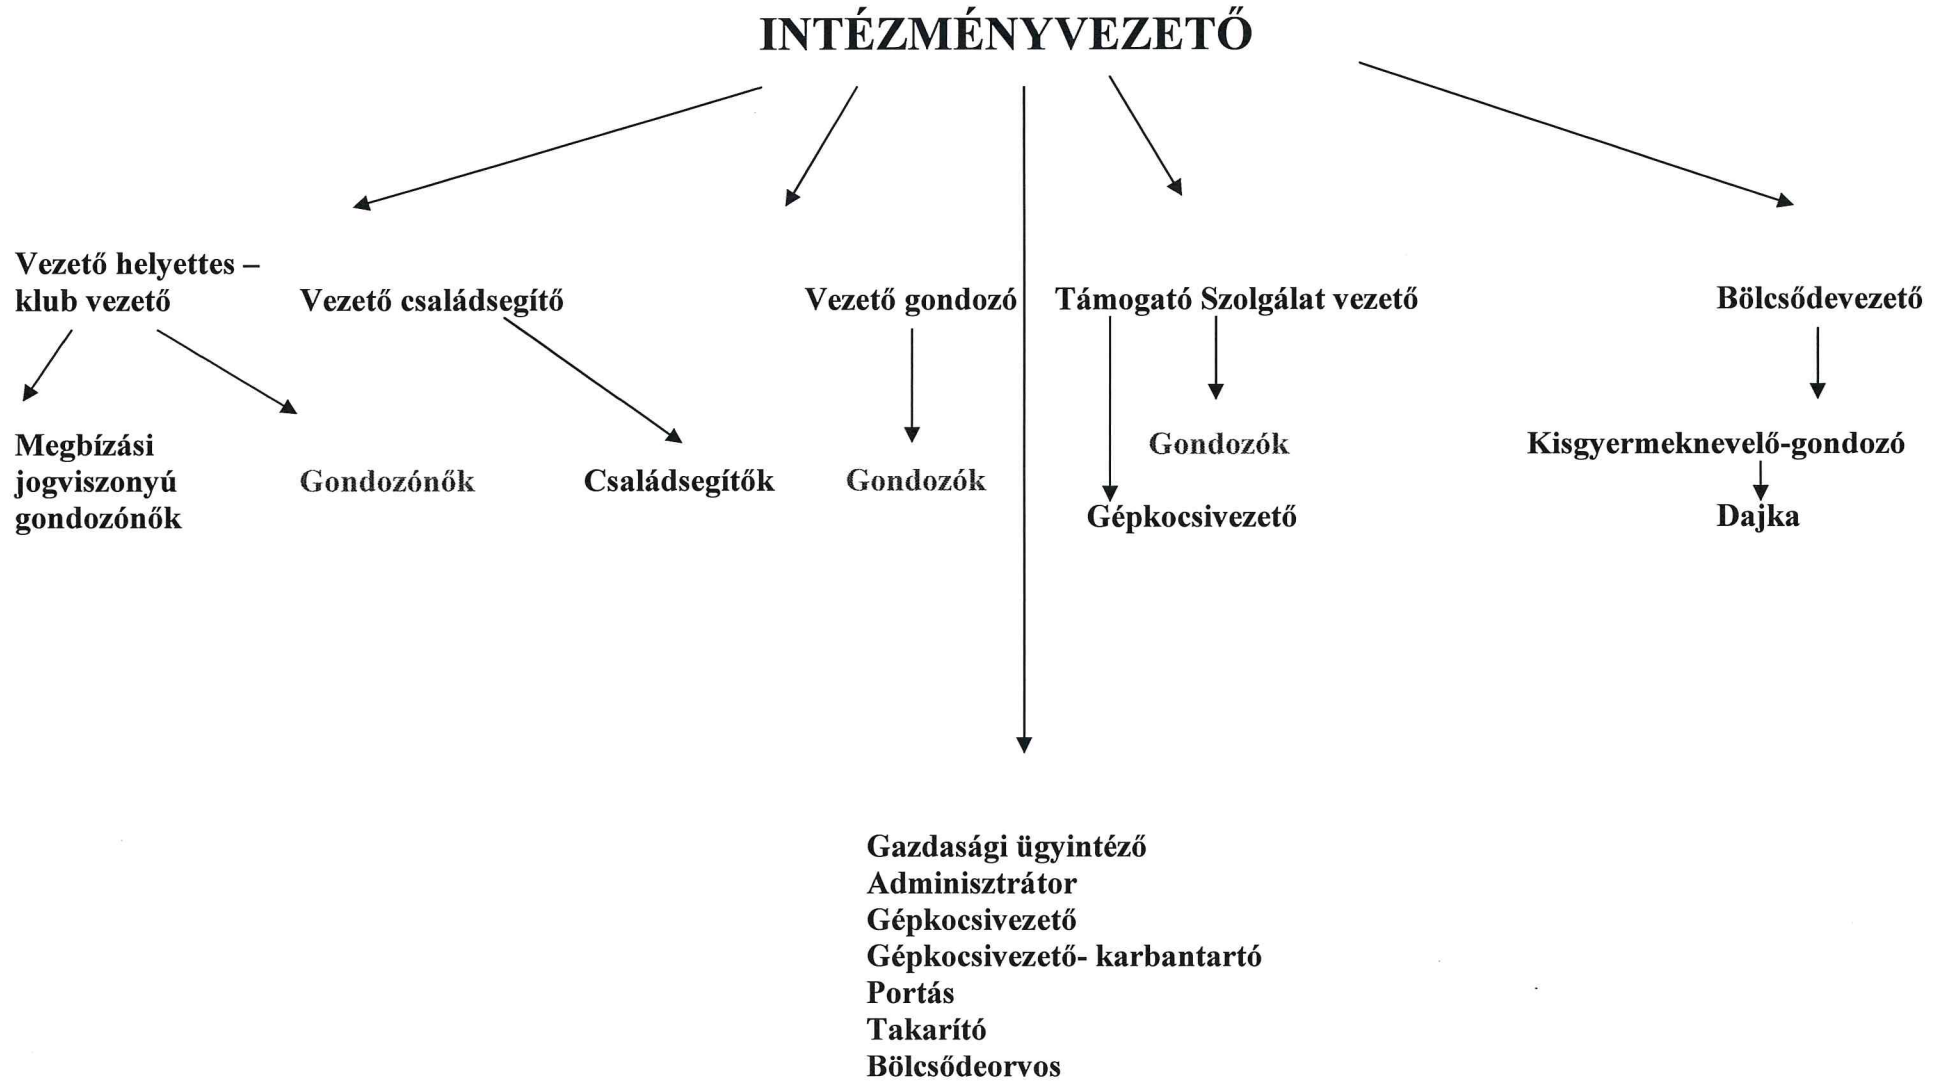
INTÉZMÉNYVEZETŐ

Vezető helyettes – klub vezető

Vezető családsegítő

Vezető gondozó

Támogató Szolgálat vezető

Bölcsődevezető

Megbízási jogviszonyú gondozónők

Gondozónők

Családsegítők

Gondozók

Gondozók

Gépkocsivezető

Kisgyermeknevelő-gondozó

Dajka

Gazdasági ügyintéző
Adminisztrátor
Gépkocsivezető
Gépkocsivezető- karbantartó
Portás
Takarító
Bölcsődeorvos